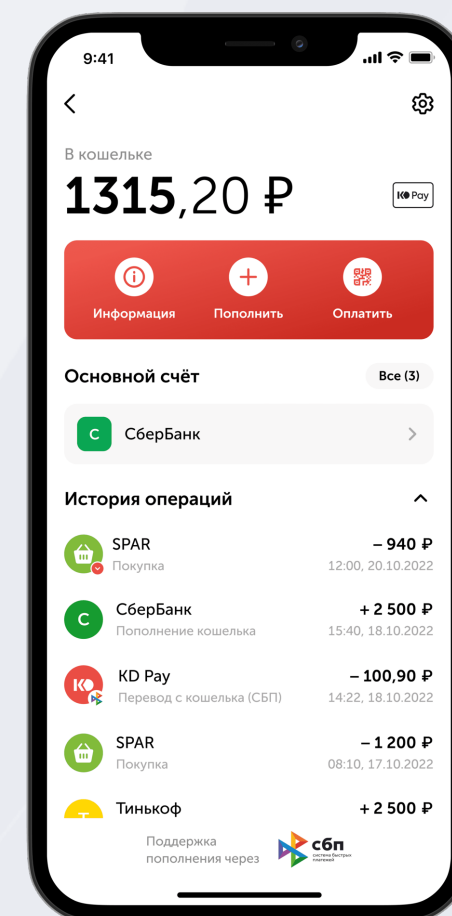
9:41

В кошельке

1315,20 ₽

KO Pay

Информация

Пополнить

Оплатить

Основной счёт

Все (3)

С

СберБанк

История операций

SPAR
Покупка
– 940 ₽
12:00, 20.10.2022

С
СберБанк
Пополнение кошелька
+ 2 500 ₽
15:40, 18.10.2022

KO
KD Pay
Перевод с кошелька (СБП)
– 100,90 ₽
14:22, 18.10.2022

SPAR
Покупка
– 1 200 ₽
08:10, 17.10.2022

Т
Тинькоф
+ 2 500 ₽

Поддержка пополнения через

сбп
система быстрых платежей